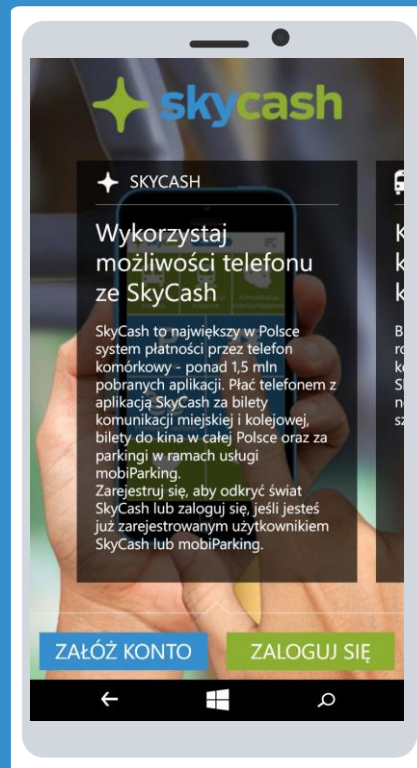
skycash

SKYCASH

Wykorzystaj możliwości telefonu ze SkyCash

SkyCash to największy w Polsce system płatności przez telefon komórkowy - ponad 1,5 mln pobranych aplikacji. Płać telefonem z aplikacją SkyCash za bilety komunikacji miejskiej i kolejowej, bilety do kina w całej Polsce oraz za parkingi w ramach usługi mobiParking.
Zarejestruj się, aby odkryć świat SkyCash lub zaloguj się, jeśli jesteś już zarejestrowanym użytkownikiem SkyCash lub mobiParking.

K
k
k

B
r
k
S
n
s

ZAŁÓŻ KONTO

ZALOGUJ SIĘ